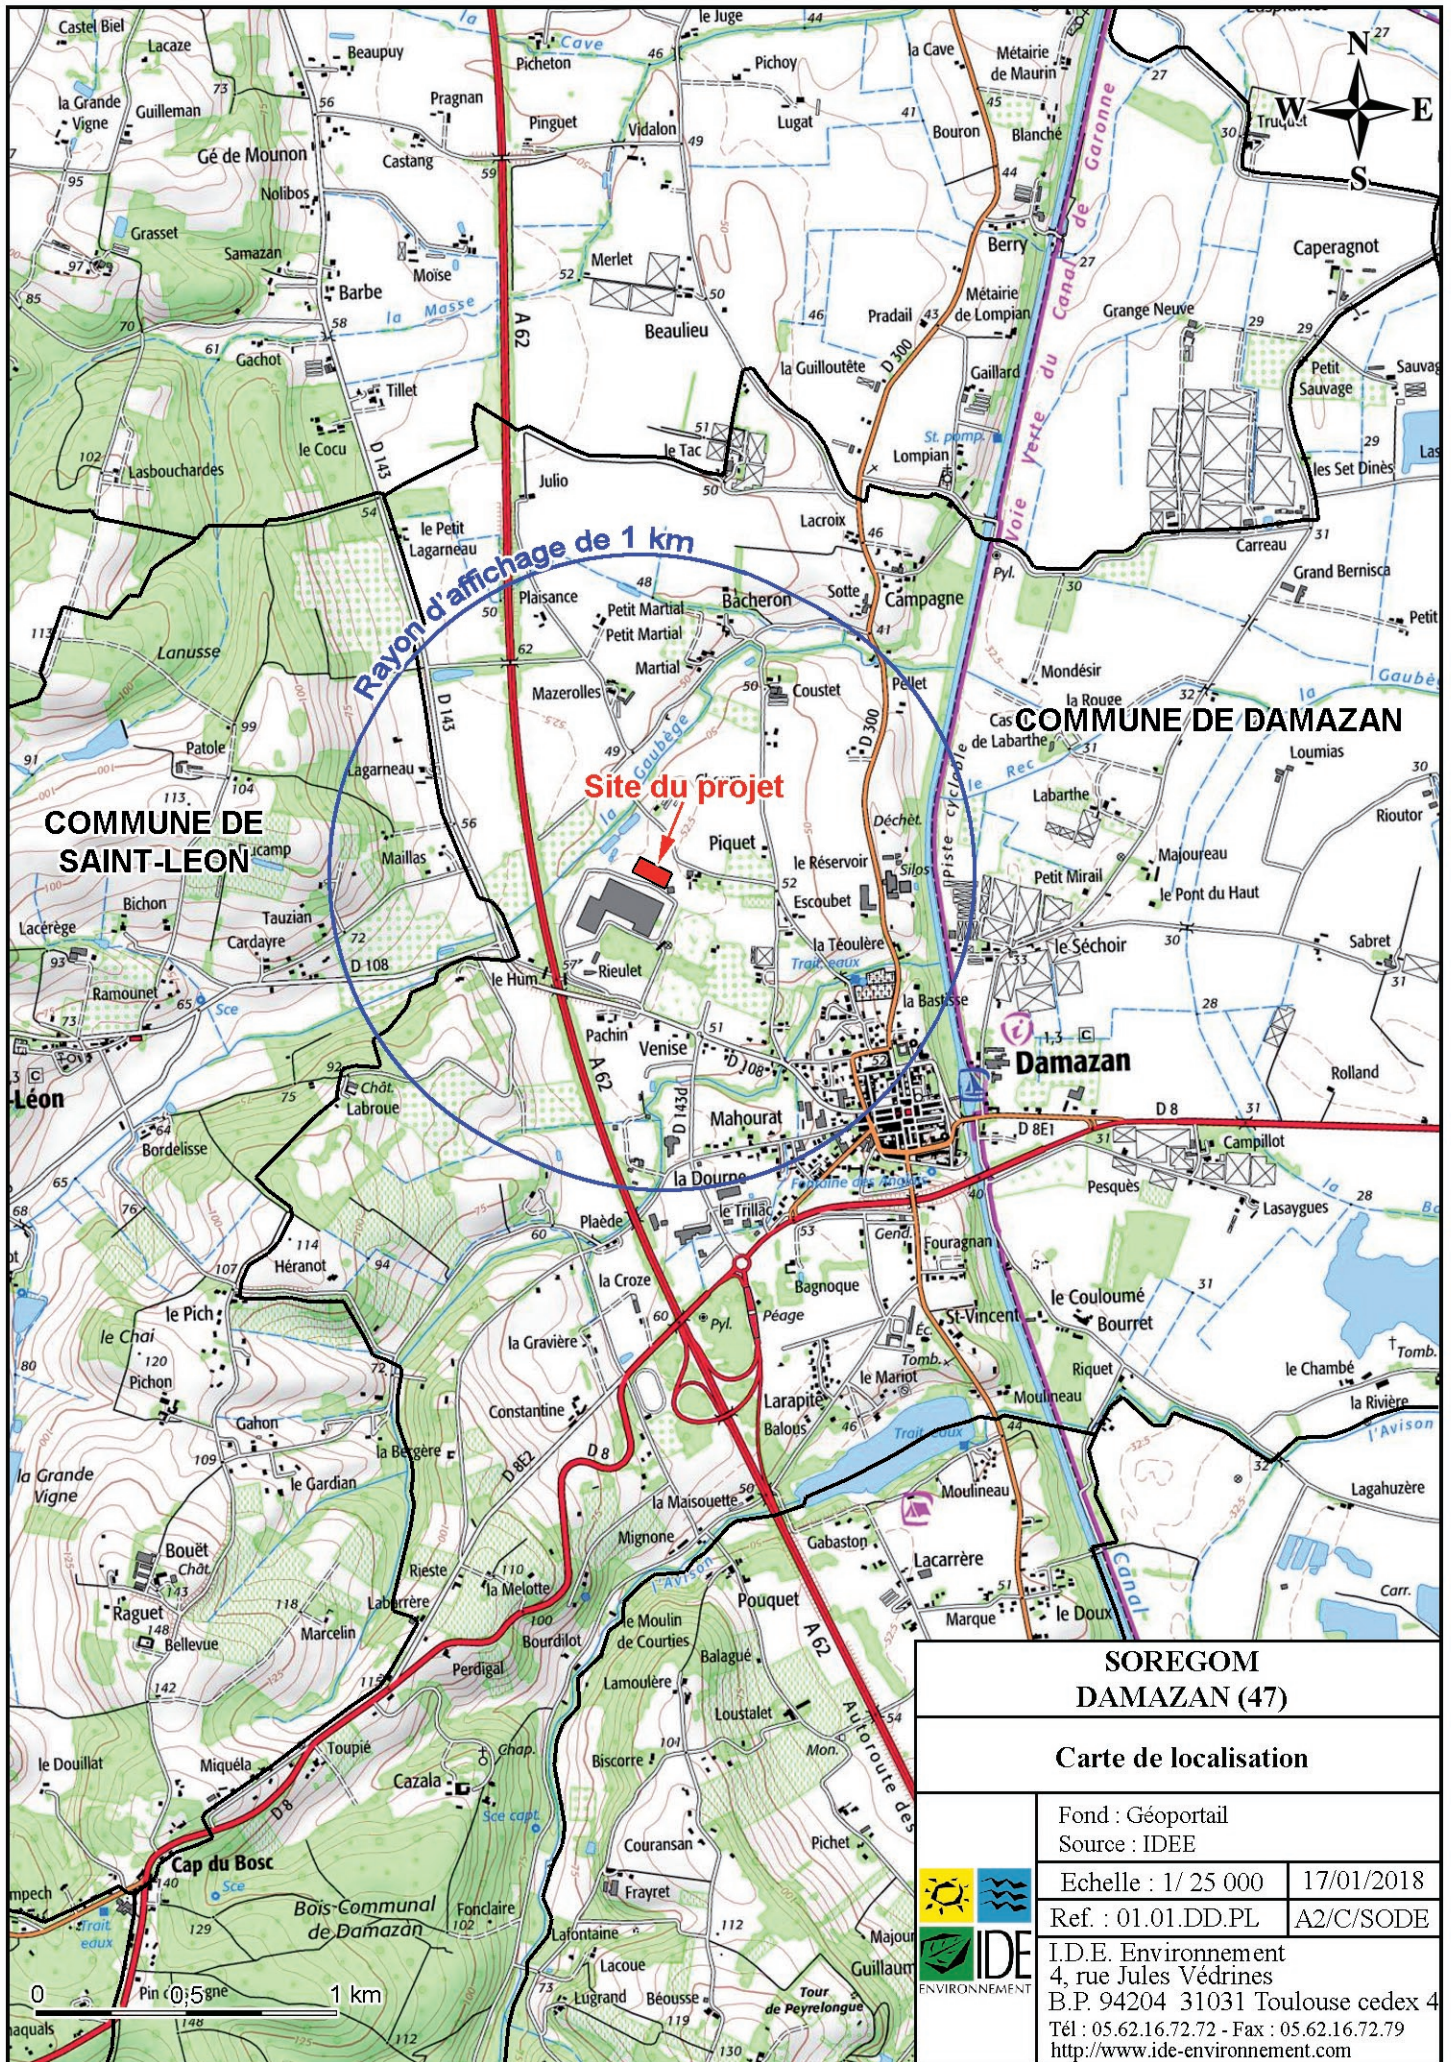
N
W
E
S

Rayon d'affichage de 1 km

Site du projet

COMMUNE DE DAMAZAN

COMMUNE DE SAINT-LEON

Castel Biel, Lacaze, Beaupuy, Picheton, le Juge, la Cave, Métairie de Maurin, la Grande Vigne, Guilleman, Pragnan, Pichoy, Gé de Mounon, Pinguet, Vidalon, Lugat, Bouron, Blanché, Truquet, Castang, Nolibos, Grasset, Samazan, Moïse, Merlet, Berry, Caperagnot, Barbe, la Masse, Beaulieu, Pradail, Métairie de Lompian, Grange Neuve, Gachot, Tillet, la Guilloutète, Gaillard, Petit Sauvage, Sauvag, le Cocu, le Tac, Lompian, Lasbouchardes, Julio, les Set Dinès, Lacroix, Carreau, le Petit Lagarneau, Voie verte du Canal de Garonne, Grand Bernisca, Plaisance, Petit Martial, Bacheron, Sotte, Campagne, Petit, Lanusse, Martial, Pellet, Mondésir, Mazerolles, Coustet, la Rouge, Patole, Cas de Labarthe, Loumias, Lagarneau, la Gaubège, le Rec, Labarthe, Rioutor, Piquet, Déchet, Maillas, le Réservoir, Silos, Petit Mirail, Majoureau, Bichon, Escoubet, le Pont du Haut, Tauzian, Cardayre, la Téoulère, le Séchoir, Sabret, Lacérège, Rieulet, le Hum, Ramounet, la Bastisse, Pachin, Venise, Damazan, Rolland, Léon, Chât. Labroue, Mahourat, Campillot, Bordelisse, la Dourne, Pesquès, Lasaygues, le Trillac, Fontaine des Moines, Plaède, Héranot, Fouragnan, la Croze, le Couloumé, le Pich, Bagnoque, Péage, St-Vincent, Bourret, le Chai, la Gravière, Pichon, le Mariot, Riquet, le Chambé, Tomb., Larapitè, Moulineau, la Rivière, Gahon, Constantine, Balous, l'Avison, la Bergère, Trait eaux, la Grande Vigne, le Gardian, Lagahuzère, la Maisouette, Bouët, Chât., Mignone, Gabaston, Rieste, la Melotte, Lacarrère, Raguet, Bellevue, Labarrère, Marcelin, Pouquet, Marque, le Doux, Canal, Carr., Bourdilot, le Moulin de Courties, Perdigal, Balagué, Lamoulère, Loustalet, Toupié, Chap., le Douillat, Miquéla, Cazala, Biscorre, Mon., Sce capt., Autoroute des, Cap du Bosc, Couransan, Pichet, Bois Communal de Damazan, Fonclaire, Frayret, Lafontaine, Lacoue, Lugrand, Béousse, Tour de Peyrelongue, Majou, Guillau, Pin, gne, naquals, mpech, Trait eaux

A 62, D 143, D 300, D 108, D 8, D 8E1, D 8E2, D 143d, Piste cyclable, St. pomp., Pyl., Sce

0, 0,5, 1 km

SOREGOM
DAMAZAN (47)

Carte de localisation

Fond : Géoportail
Source : IDEE

| Echelle : 1/ 25 000 | 17/01/2018 |
|---|---|
| Ref. : 01.01.DD.PL | A2/C/SODE |

IDE
ENVIRONNEMENT

I.D.E. Environnement
4, rue Jules Védrines
B.P. 94204 31031 Toulouse cedex 4
Tél : 05.62.16.72.72 - Fax : 05.62.16.72.79
http://www.ide-environnement.com